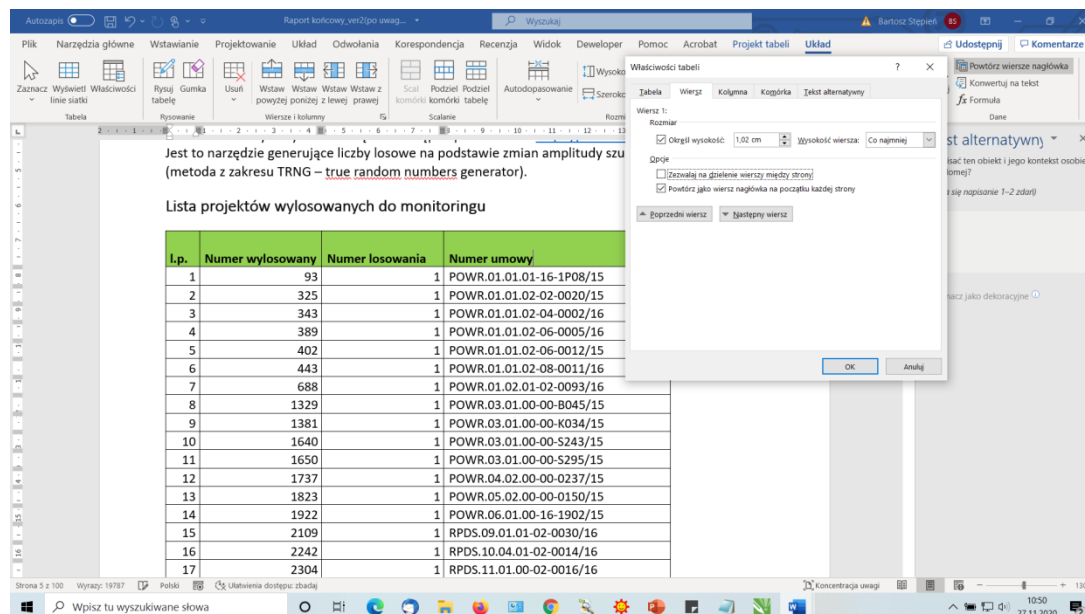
Autozapis Raport końcowy_ver2(po uwag... Wyszukaj Bartosz Stępień BS

Plik Narzędzia główne Wstawianie Projektowanie Układ Odwołania Korespondencja Recenzja Widok Deweloper Pomoc Acrobat Projekt tabeli Układ Udostępnij Komentarze

Zaznacz Wyświetl linie siatki Właściwości Rysuj tabelę Gumka Usuń Wstaw powyżej Wstaw poniżej Wstaw z lewej Wstaw z prawej Scal komórki Podziel komórki Podziel tabelę Autodopasowanie Wysoko Szerokoś Powtórz wiersze nagłówka Konwertuj na tekst Formuła

Tabela Rysowanie Wiersze i kolumny Scalanie Rozmi Dane

Jest to narzędzie generujące liczby losowe na podstawie zmian amplitudy szu (metoda z zakresu TRNG – true random numbers generator).

Lista projektów wylosowanych do monitoringu

| l.p. | Numer wylosowany | Numer losowania | Numer umowy |
|---|---|---|---|
| 1 | 93 | 1 | POWR.01.01.01-16-1P08/15 |
| 2 | 325 | 1 | POWR.01.01.02-02-0020/15 |
| 3 | 343 | 1 | POWR.01.01.02-04-0002/16 |
| 4 | 389 | 1 | POWR.01.01.02-06-0005/16 |
| 5 | 402 | 1 | POWR.01.01.02-06-0012/15 |
| 6 | 443 | 1 | POWR.01.01.02-08-0011/16 |
| 7 | 688 | 1 | POWR.01.02.01-02-0093/16 |
| 8 | 1329 | 1 | POWR.03.01.00-00-B045/15 |
| 9 | 1381 | 1 | POWR.03.01.00-00-K034/15 |
| 10 | 1640 | 1 | POWR.03.01.00-00-S243/15 |
| 11 | 1650 | 1 | POWR.03.01.00-00-S295/15 |
| 12 | 1737 | 1 | POWR.04.02.00-00-0237/15 |
| 13 | 1823 | 1 | POWR.05.02.00-00-0150/15 |
| 14 | 1922 | 1 | POWR.06.01.00-16-1902/15 |
| 15 | 2109 | 1 | RPDS.09.01.01-02-0030/16 |
| 16 | 2242 | 1 | RPDS.10.04.01-02-0014/16 |
| 17 | 2304 | 1 | RPDS.11.01.00-02-0016/16 |

Właściwości tabeli ? ×
Tabela Wiersz Kolumna Komórka Tekst alternatywny
Wiersz 1:
Rozmiar
Określ wysokość: 1,02 cm Wysokość wiersza: Co najmniej
Opcje
Zezwalaj na dzielenie wierszy między strony
Powtórz jako wiersz nagłówka na początku każdej strony
Poprzedni wiersz Następny wiersz
OK Anuluj

st alternatywny
isać ten obiekt i jego kontekst osobie
iomej?
się napisanie 1–2 zdań)
acz jako dekoracyjne

Strona 5 z 100 Wyrazy: 19787 Polski Ułatwienia dostępu: zbadaj Koncentracja uwagi

Wpisz tu wyszukiwane słowa 10:50 27.11.2020